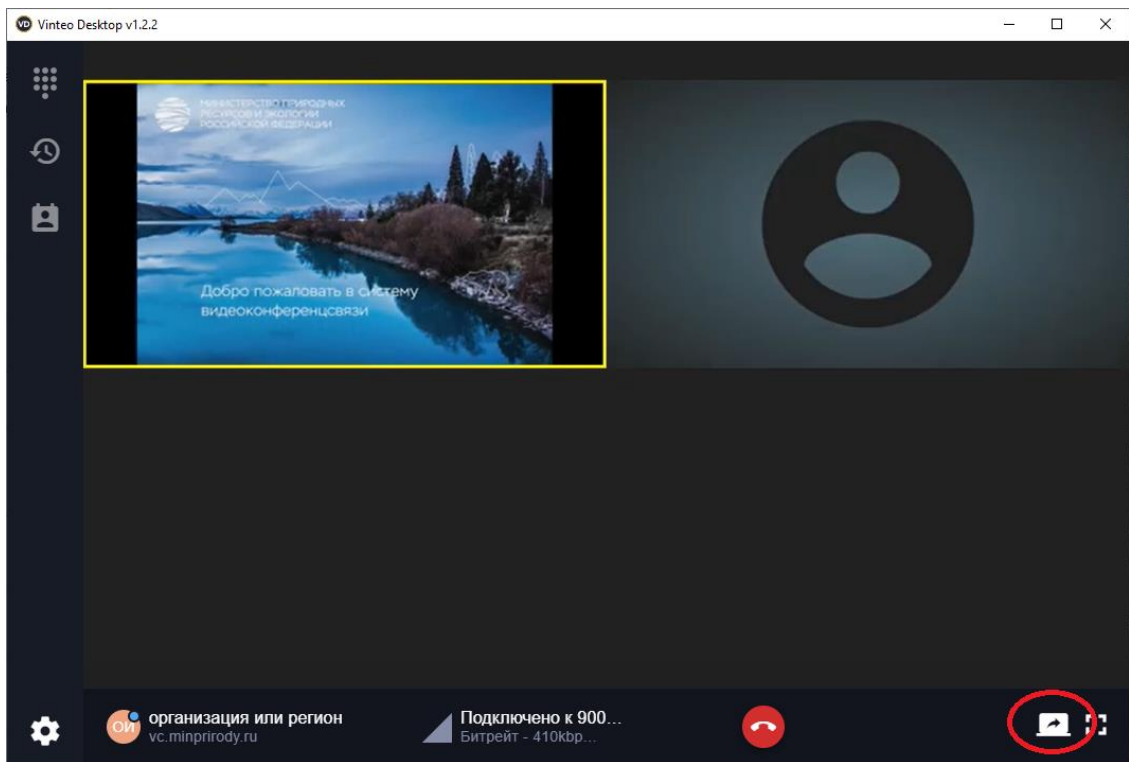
Vinteo Desktop v1.2.2

МИНИСТЕРСТВО ПРИРОДНЫХ РЕСУРСОВ И ЭКОЛОГИИ РОССИЙСКОЙ ФЕДЕРАЦИИ

Добро пожаловать в систему видеоконференцсвязи

ОИ организация или регион
vc.minprirody.ru

Подключено к 900...
Битрейт - 410kbp...